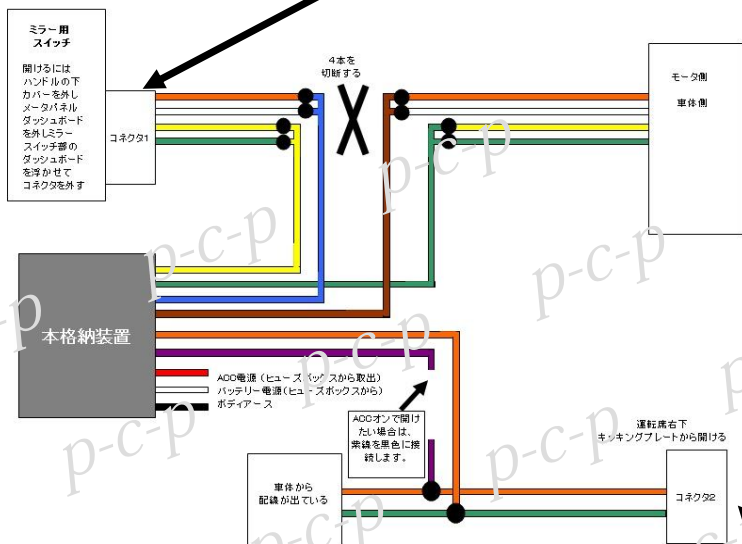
ミラー用
スイッチ

開けるには
ハンドルの下
カバーを外し
メータパネル
ダッシュボード
を外しミラー
スイッチ部の
ダッシュボード
を浮かせて
コネクタを外す

コネクタ1

4本を
切断する

モータ側

車体側

本格納装置

ACC電源（ヒューズボックスから取出）
バッテリー電源（ヒューズボックスから）
ボディアース

ACCオンで開けたい場合は、紫線を黒色に接続します。

運転席右下
キッキングプレートから開ける

車体から
配線が出ている

コネクタ2

p-c-p
p-c-p
p-c-p
p-c-p
p-c-p
p-c-p
p-c-p